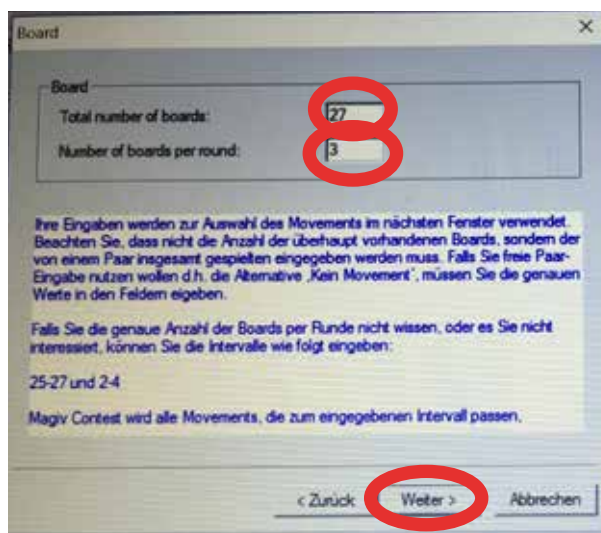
Board

X

Board

Total number of boards:

27

Number of boards per round:

3

Ihre Eingaben werden zur Auswahl des Movements im nächaten Fenster verwendet. Beachten Sie, dass nicht die Anzahl der überhaupt vorhandenen Boards, sondern der von einem Paar insgesamt gespielten eingegeben werden muss. Falls Sie freie Paar-Eingabe nutzen wollen d.h. die Alternative „Kein Movement", müssen Sie die genauen Werte in den Feldern eigeben.

Falls Sie die genaue Anzahl der Boards per Runde nicht wissen, oder es Sie nicht interessiert, können Sie die Intervalle wie folgt eingeben:

25-27 und 2-4

Magiv Contest wird alle Movements, die zum eingegebenen Intervall passen,

< Zurück

Weiter >

Abbrechen